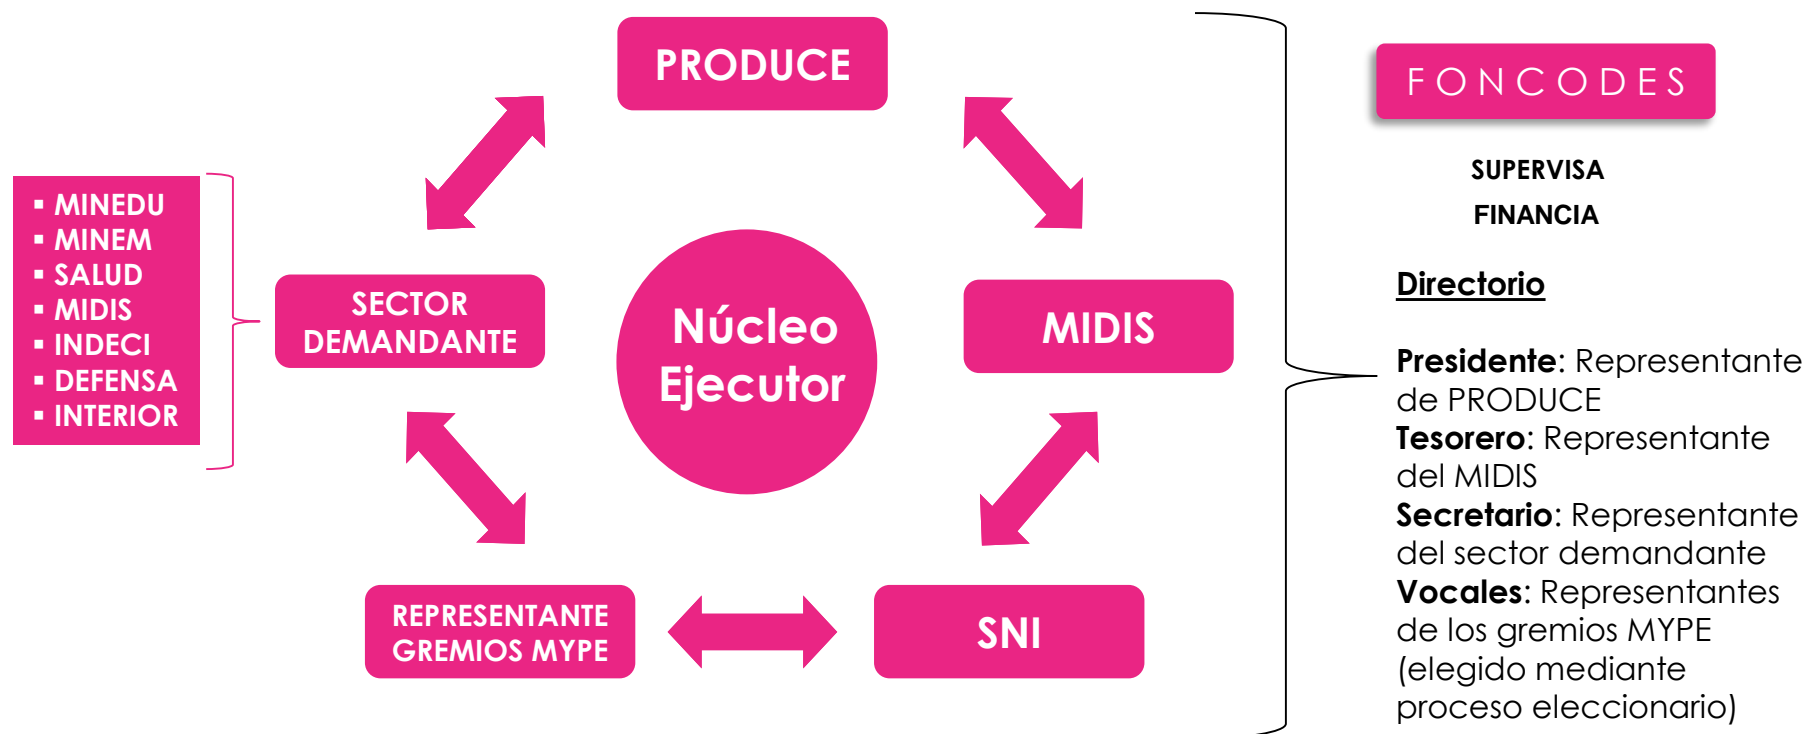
- MINEDU
- MINEM
- SALUD
- MIDIS
- INDECI
- DEFENSA
- INTERIOR

PRODUCE

SECTOR DEMANDANTE

Núcleo Ejecutor

MIDIS

REPRESENTANTE GREMIOS MYPE

SNI

FONCODES

SUPERVISA

FINANCIA

Directorio

**Presidente**: Representante de PRODUCE
**Tesorero**: Representante del MIDIS
**Secretario**: Representante del sector demandante
**Vocales**: Representantes de los gremios MYPE (elegido mediante proceso eleccionario)